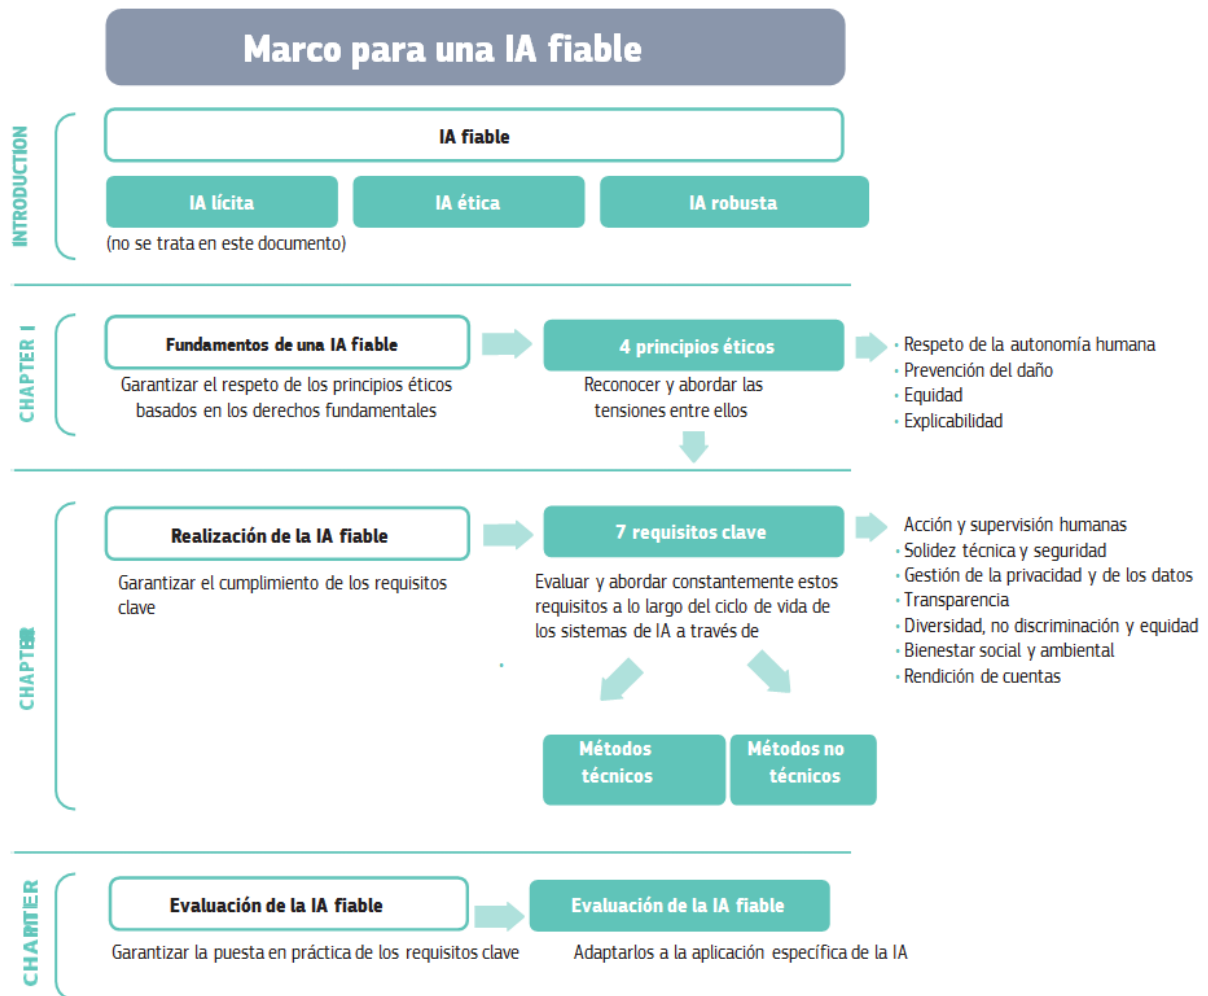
Marco para una IA fiable

INTRODUCTION

IA fiable

IA lícita

IA ética

IA robusta

(no se trata en este documento)

CHAPTER I

Fundamentos de una IA fiable

Garantizar el respeto de los principios éticos basados en los derechos fundamentales

4 principios éticos

Reconocer y abordar las tensiones entre ellos

- Respeto de la autonomía humana
- Prevención del daño
- Equidad
- Explicabilidad

CHAPTER

Realización de la IA fiable

Garantizar el cumplimiento de los requisitos clave

7 requisitos clave

Evaluar y abordar constantemente estos requisitos a lo largo del ciclo de vida de los sistemas de IA a través de

Acción y supervisión humanas
- Solidez técnica y seguridad
- Gestión de la privacidad y de los datos
- Transparencia
- Diversidad, no discriminación y equidad
- Bienestar social y ambiental
- Rendición de cuentas

Métodos técnicos

Métodos no técnicos

CHAPTER

Evaluación de la IA fiable

Garantizar la puesta en práctica de los requisitos clave

Evaluación de la IA fiable

Adaptarlos a la aplicación específica de la IA